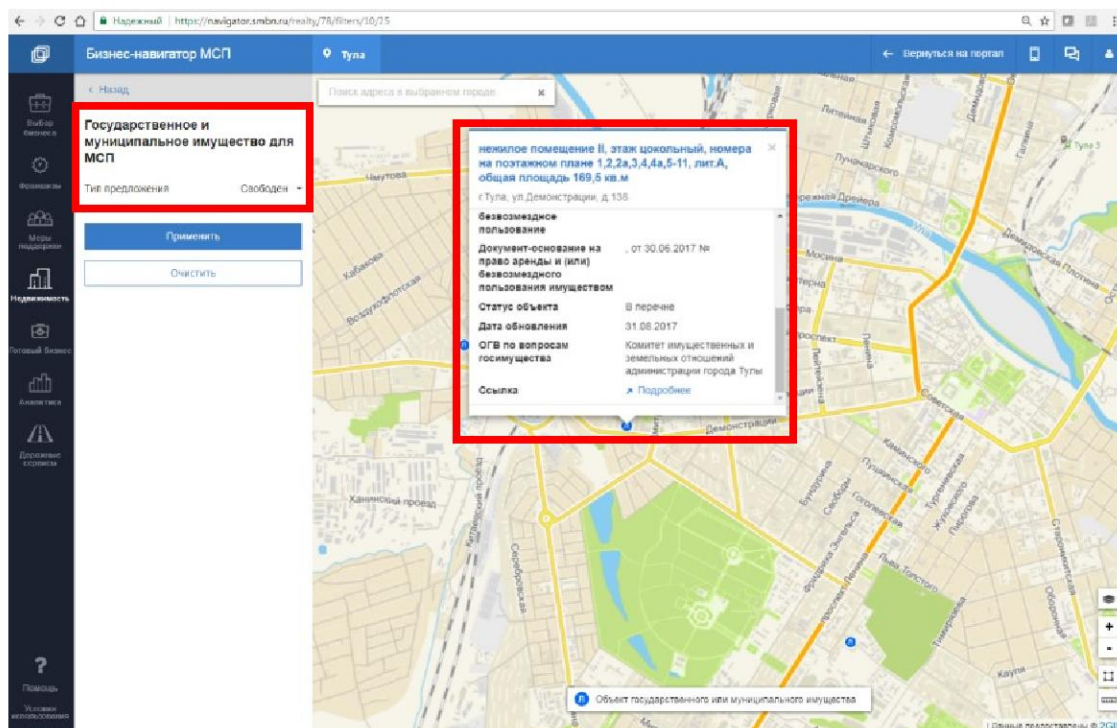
Надежный | https://navigator.smbn.ru/realty/78/filters/10/25

Бизнес-навигатор МСП

Тула

Вернуться на портал

Выбор бизнеса

Франшизы

Меры поддержки

Недвижимость

Готовый бизнес

Аналитика

Дорожные сервисы

Помощь

Условия использования

‹ Назад

Государственное и муниципальное имущество для МСП

Тип предложения Свободен

Применить

Очистить

Поиск адреса в выбранном городе

нежилое помещение II, этаж цокольный, номера на поэтажном плане 1,2,2а,3,4,4а,5-11, лит.А, общая площадь 169,5 кв.м

г.Тула, ул.Демонстрации, д.138

безвозмездное пользование

| Документ-основание на право аренды и (или) безвозмездного пользования имуществом | , от 30.06.2017 № |
|---|---|
| Статус объекта | В перечне |
| Дата обновления | 31.08.2017 |
| ОГВ по вопросам госимущества | Комитет имущественных и земельных отношений администрации города Тулы |
| Ссылка: | Подробнее |

Объект государственного или муниципального имущества

Тула

Кабакова

Воздухофлотская

Демонстрации

Советская

Пролетарская

Каминский проезд

Скуратовская

Оборонная

Льва Толстого

Тургеневская

Жуковского

Пушкинская

Каули

Данные предоставлены © 20